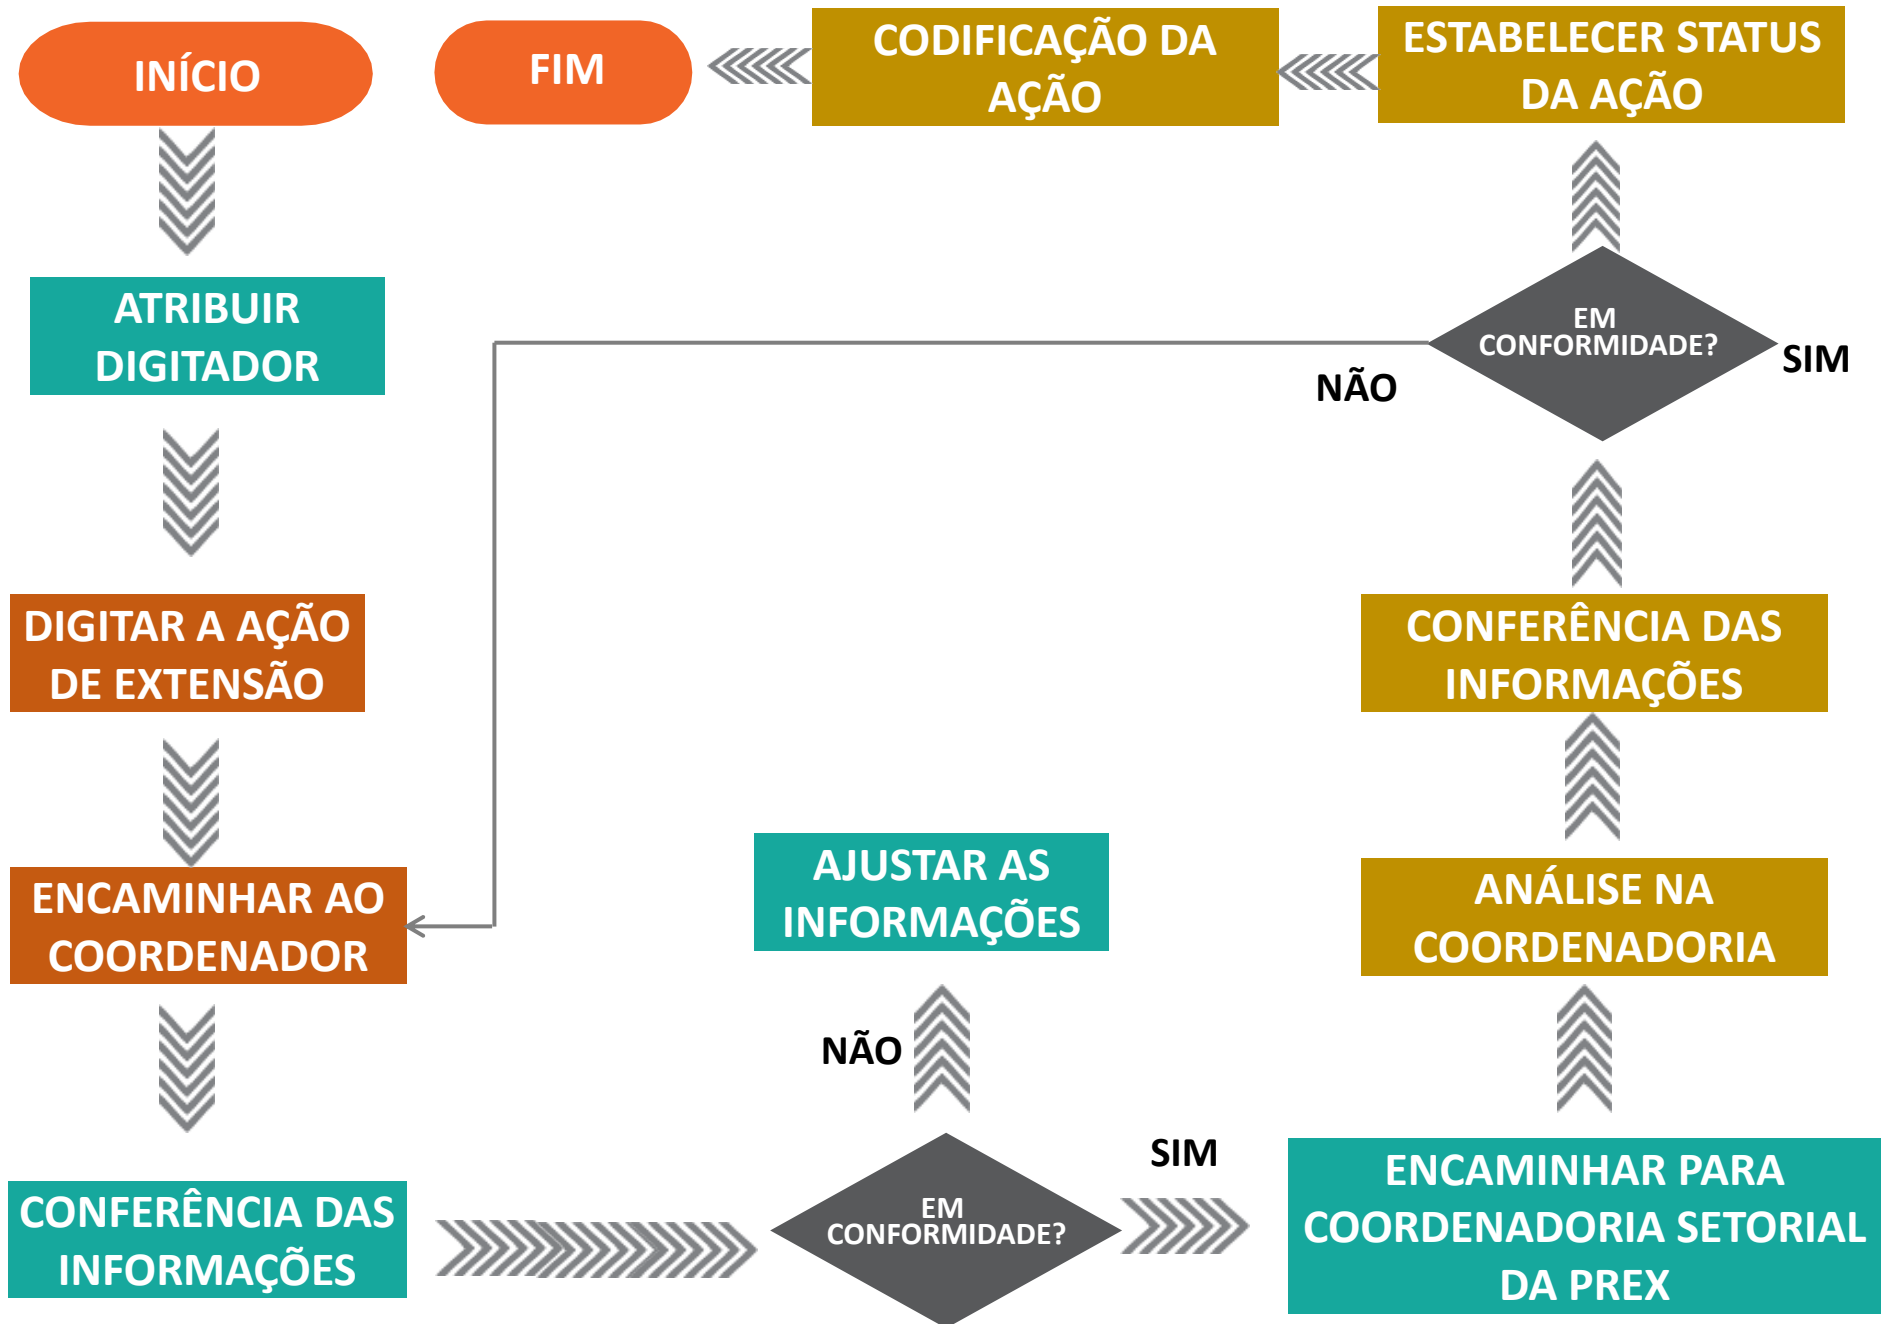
INÍCIO

FIM

CODIFICAÇÃO DA AÇÃO

ESTABELECER STATUS DA AÇÃO

ATRIBUIR DIGITADOR

EM CONFORMIDADE?

SIM

NÃO

DIGITAR A AÇÃO DE EXTENSÃO

CONFERÊNCIA DAS INFORMAÇÕES

ENCAMINHAR AO COORDENADOR

AJUSTAR AS INFORMAÇÕES

ANÁLISE NA COORDENADORIA

NÃO

SIM

CONFERÊNCIA DAS INFORMAÇÕES

EM CONFORMIDADE?

ENCAMINHAR PARA COORDENADORIA SETORIAL DA PREX